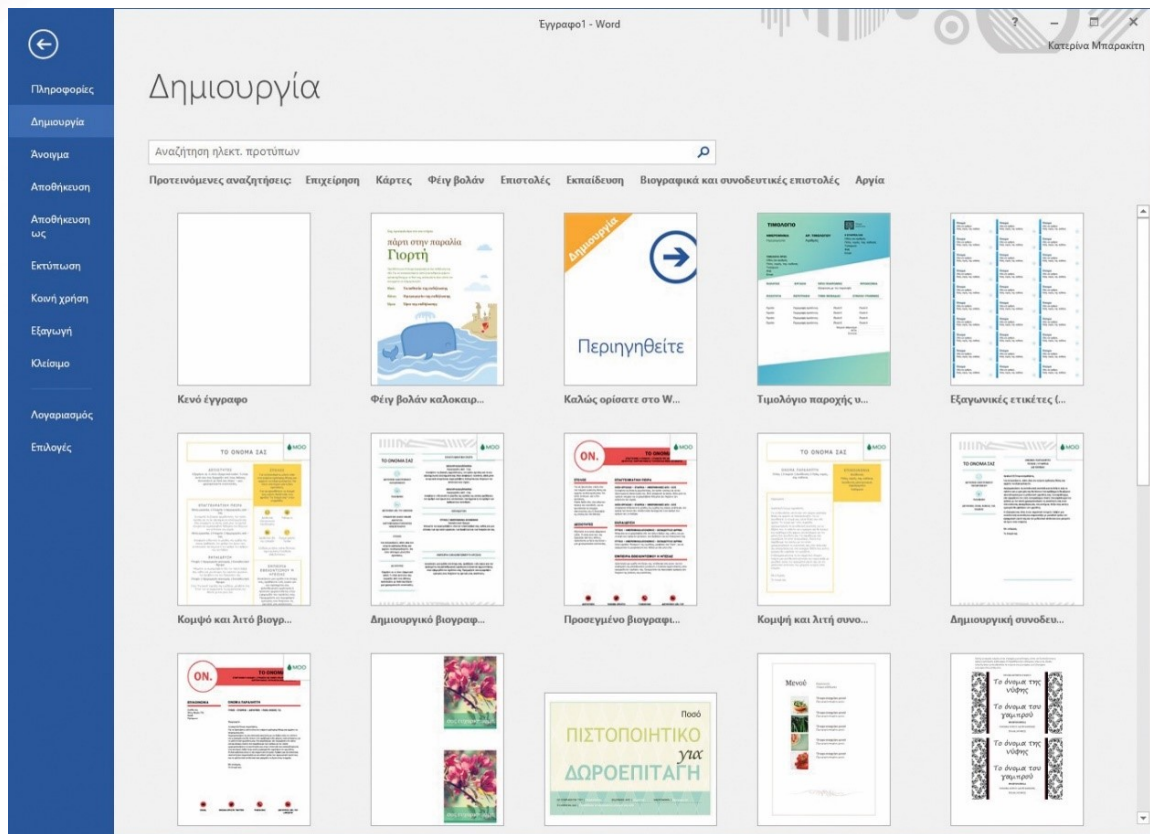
Έγγραφο1 - Word

? – ☐ ×

Κατερίνα Μπαρακίτη

Πληροφορίες
Δημιουργία
Άνοιγμα
Αποθήκευση
Αποθήκευση ως
Εκτύπωση
Κοινή χρήση
Εξαγωγή
Κλείσιμο
Λογαριασμός
Επιλογές

Δημιουργία

Αναζήτηση ηλεκτ. προτύπων

Προτεινόμενες αναζητήσεις: Επιχείρηση Κάρτες Φέιγ βολάν Επιστολές Εκπαίδευση Βιογραφικά και συνοδευτικές επιστολές Αργία

Κενό έγγραφο

πάρτι στην παραλία
Γιορτή
Φέιγ βολάν καλοκαιρ...

Δημιουργία
Περιηγηθείτε
Καλώς ορίσατε στο W...

ΤΙΜΟΛΟΓΙΟ
Τιμολόγιο παροχής υ...

Εξαγωνικές ετικέτες (...

ΤΟ ΟΝΟΜΑ ΣΑΣ
MOO
Κομψό και λιτό βιογρ...

ΤΟ ΟΝΟΜΑ ΣΑΣ
MOO
Δημιουργικό βιογραφ...

ON.
ΤΟ ΟΝΟΜΑ
MOO
Προσεγμένο βιογραφι...

ΤΟ ΟΝΟΜΑ ΣΑΣ
MOO
Κομψή και λιτή συνο...

ΤΟ ΟΝΟΜΑ ΣΑΣ
MOO
Δημιουργική συνοδευ...

ON.
ΤΟ ΟΝΟΜΑ
MOO

Ποσό
ΠΙΣΤΟΠΟΙΗΤΙΚΟ
για
ΔΩΡΟΕΠΙΤΑΓΗ

Μενού

Το όνομα της νύφης
Το όνομα του γαμπρού
Το όνομα της νύφης
Το όνομα του γαμπρού